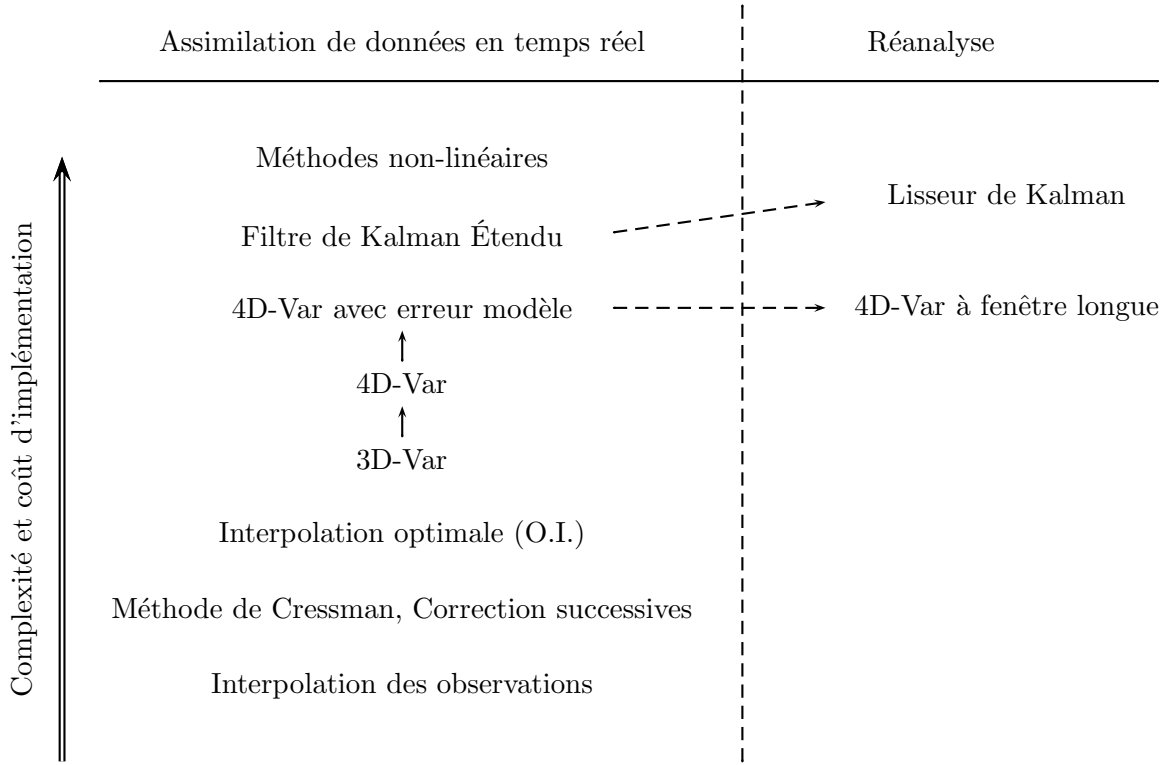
Assimilation de données en temps réel

Réanalyse

Complexité et coût d'implémentation

Méthodes non-linéaires

Lisseur de Kalman

Filtre de Kalman Étendu

4D-Var avec erreur modèle

4D-Var à fenêtre longue

4D-Var

3D-Var

Interpolation optimale (O.I.)

Méthode de Cressman, Correction successives

Interpolation des observations